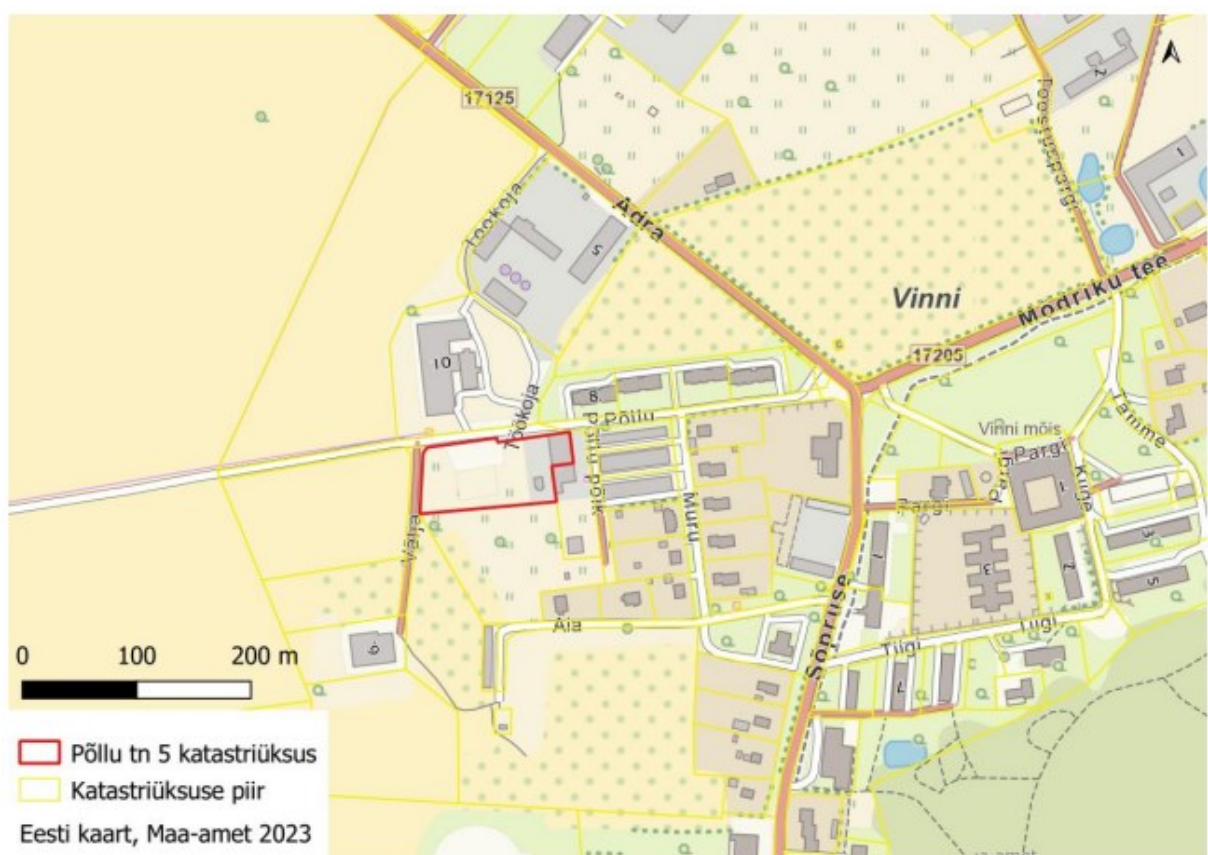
17125
Adra
Tööstuspargi
Vinni
Modriku tee
17205
Töökoja
5
10
Töökoja
8
Põllu
Põllu põik
Muru
Vinni mõis
Pargi
Tamme
Kiige
Pargi
Pargi
1
3
2
Välja
6
Aia
Sõpruse
Tiigi
Tiigi
1
3
5
0
100
200 m
Põllu tn 5 katastriüksus
Katastriüksuse piir
Eesti kaart, Maa-amet 2023